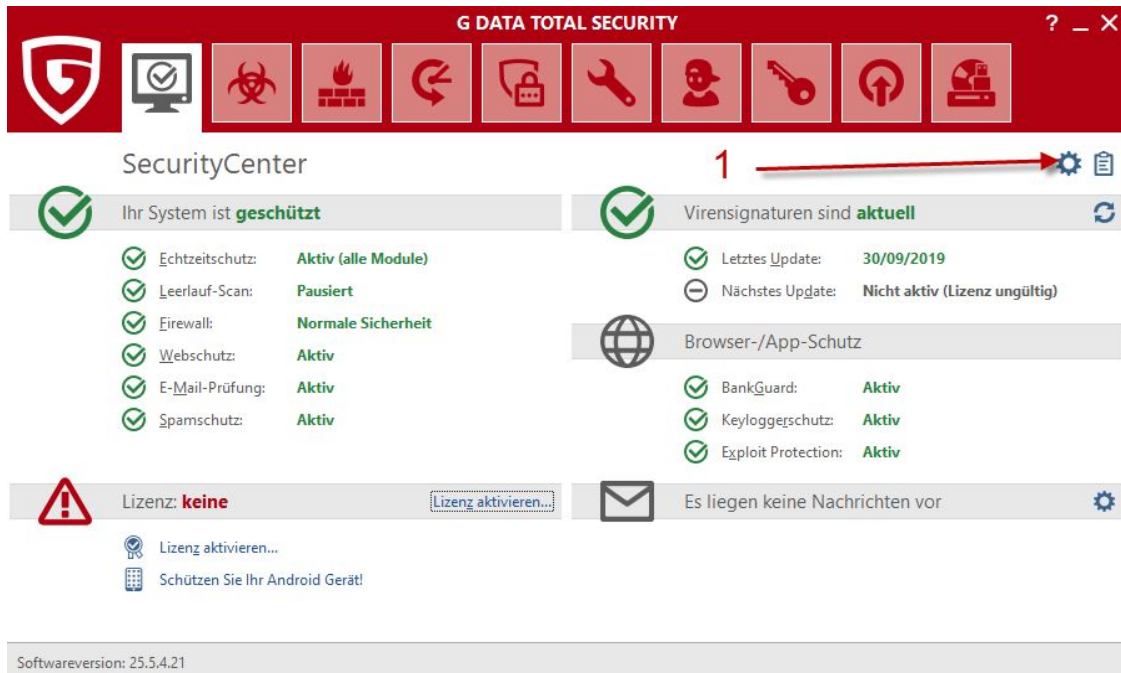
G DATA TOTAL SECURITY

? _ X

SecurityCenter

1

Ihr System ist geschützt

Echtzeitschutz: Aktiv (alle Module)
Leerlauf-Scan: Pausiert
Firewall: Normale Sicherheit
Webschutz: Aktiv
E-Mail-Prüfung: Aktiv
Spamschutz: Aktiv

Virensignaturen sind aktuell

Letztes Update: 30/09/2019
Nächstes Update: Nicht aktiv (Lizenz ungültig)

Browser-/App-Schutz

BankGuard: Aktiv
Keyloggerschutz: Aktiv
Exploit Protection: Aktiv

Lizenz: keine

Lizenz aktivieren...

Lizenz aktivieren...
Schützen Sie Ihr Android Gerät!

Es liegen keine Nachrichten vor

Softwareversion: 25.5.4.21